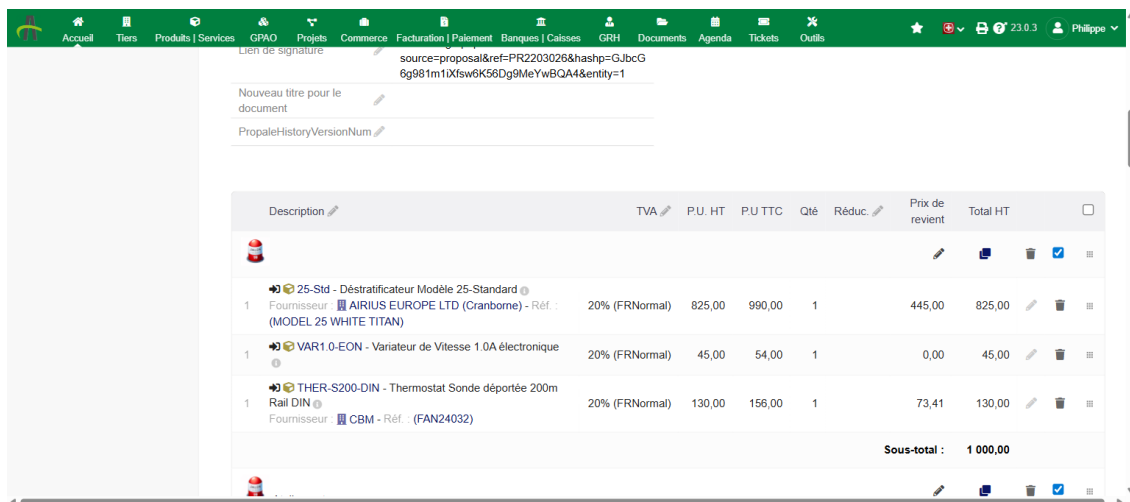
Accueil Tiers Produits | Services GPAO Projets Commerce Facturation | Paiement Banques | Caisses GRH Documents Agenda Tickets Outils 23.0.3 Philippe

Lien de signature source=proposal&ref=PR2203026&hashp=GJbcG6g981m1iXfsw6K56Dg9MeYwBQA4&entity=1

Nouveau titre pour le document

PropaleHistoryVersionNum

| | Description | TVA | P.U. HT | P.U TTC | Qté | Réduc. | Prix de revient | Total HT |
|---|---|---|---|---|---|---|---|---|
| 1 | 25-Std - Déstratificateur Modèle 25-Standard Fournisseur : AIRIUS EUROPE LTD (Cranborne) - Réf. : (MODEL 25 WHITE TITAN) | 20% (FRNormal) | 825,00 | 990,00 | 1 | | 445,00 | 825,00 |
| 1 | VAR1.0-EON - Variateur de Vitesse 1.0A électronique | 20% (FRNormal) | 45,00 | 54,00 | 1 | | 0,00 | 45,00 |
| 1 | THER-S200-DIN - Thermostat Sonde déportée 200m Rail DIN Fournisseur : CBM - Réf. : (FAN24032) | 20% (FRNormal) | 130,00 | 156,00 | 1 | | 73,41 | 130,00 |
| | | | | | | | Sous-total : | 1 000,00 |